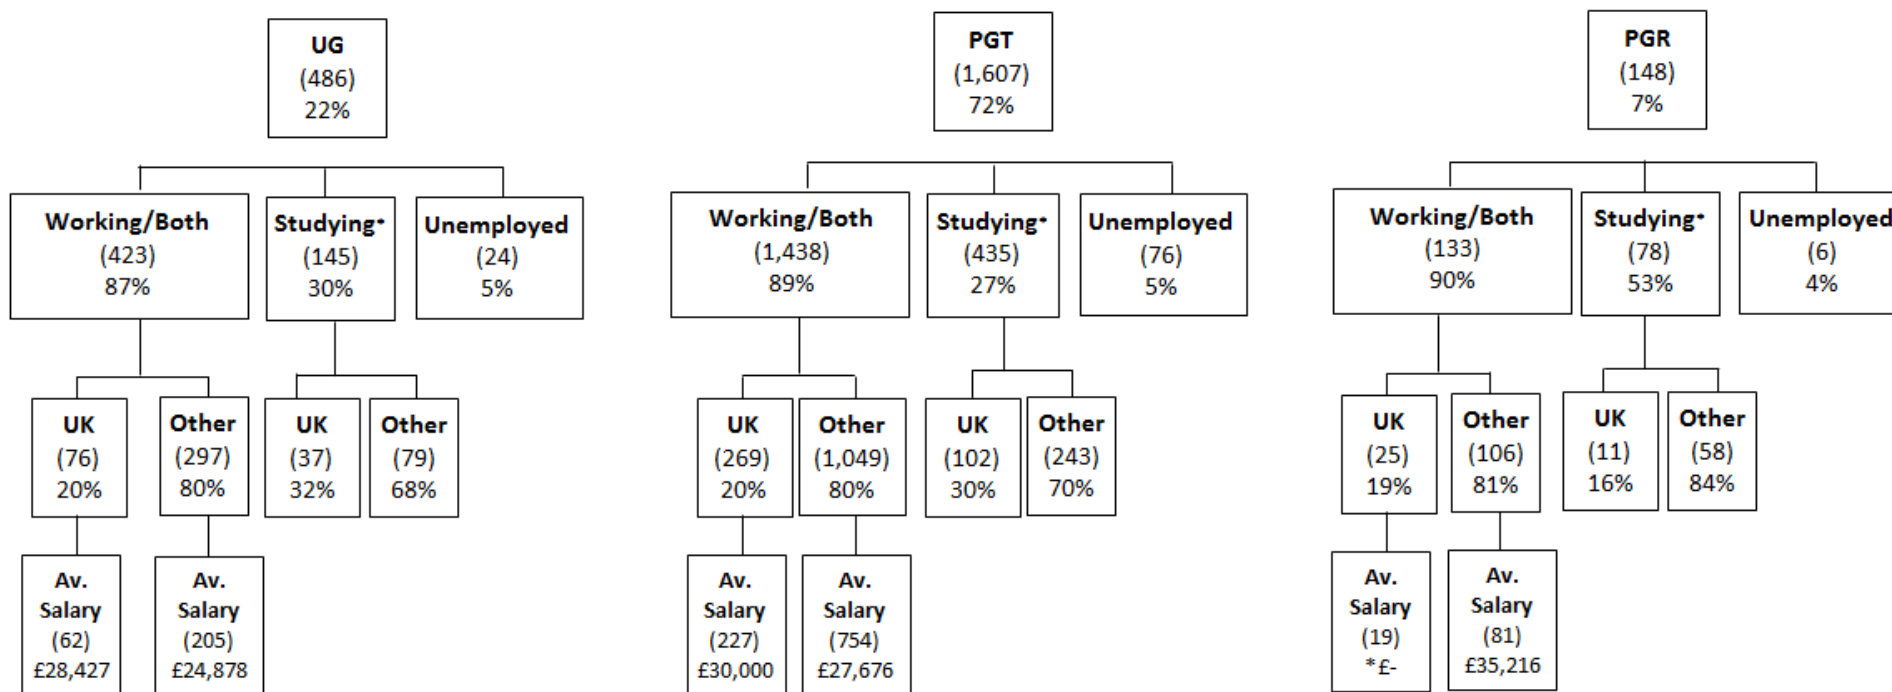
UG
(486)
22%

Working/Both
(423)
87%

Studying*
(145)
30%

Unemployed
(24)
5%

UK
(76)
20%

Other
(297)
80%

UK
(37)
32%

Other
(79)
68%

Av. Salary
(62)
£28,427

Av. Salary
(205)
£24,878

PGT
(1,607)
72%

Working/Both
(1,438)
89%

Studying*
(435)
27%

Unemployed
(76)
5%

UK
(269)
20%

Other
(1,049)
80%

UK
(102)
30%

Other
(243)
70%

Av. Salary
(227)
£30,000

Av. Salary
(754)
£27,676

PGR
(148)
7%

Working/Both
(133)
90%

Studying*
(78)
53%

Unemployed
(6)
4%

UK
(25)
19%

Other
(106)
81%

UK
(11)
16%

Other
(58)
84%

Av. Salary
(19)
*£-

Av. Salary
(81)
£35,216